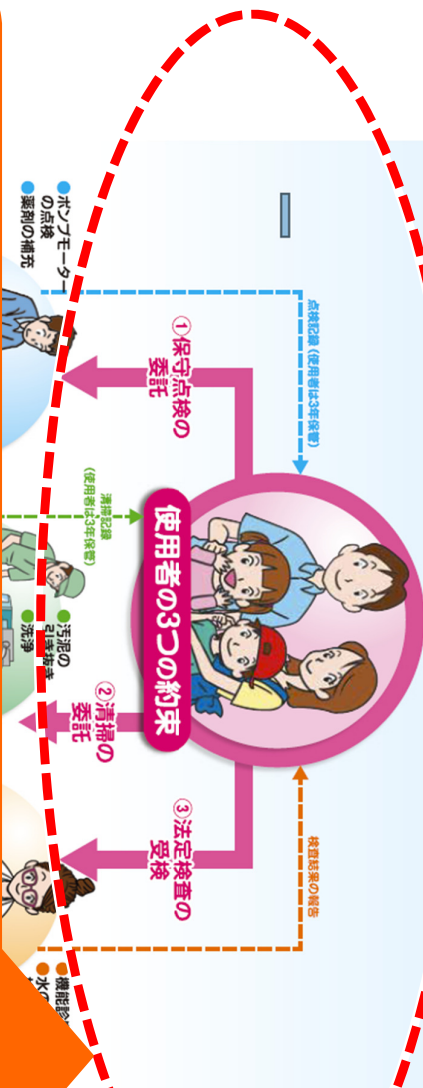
点検記録（使用者は3年保管）

①保守点検の委託

●ポンプモーターの点検
●薬剤の補充

使用者の3つの約束

清掃記録（使用者は3年保管）

②清掃の委託

●汚泥の引き抜き
●洗浄

検査結果の報告

③法定検査の受検

●機能診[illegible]
●水の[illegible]